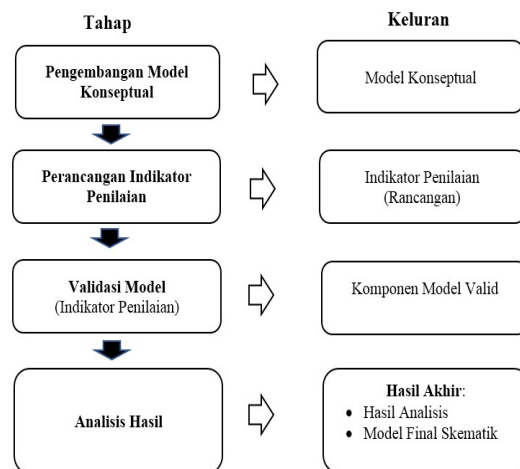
Tahap

Keluran

Pengembangan Model Konseptual

Model Konseptual

Perancangan Indikator Penilaian

Indikator Penilaian (Rancangan)

Validasi Model (Indikator Penilaian)

Komponen Model Valid

Analisis Hasil

Hasil Akhir:
- Hasil Analisis
- Model Final Skematik